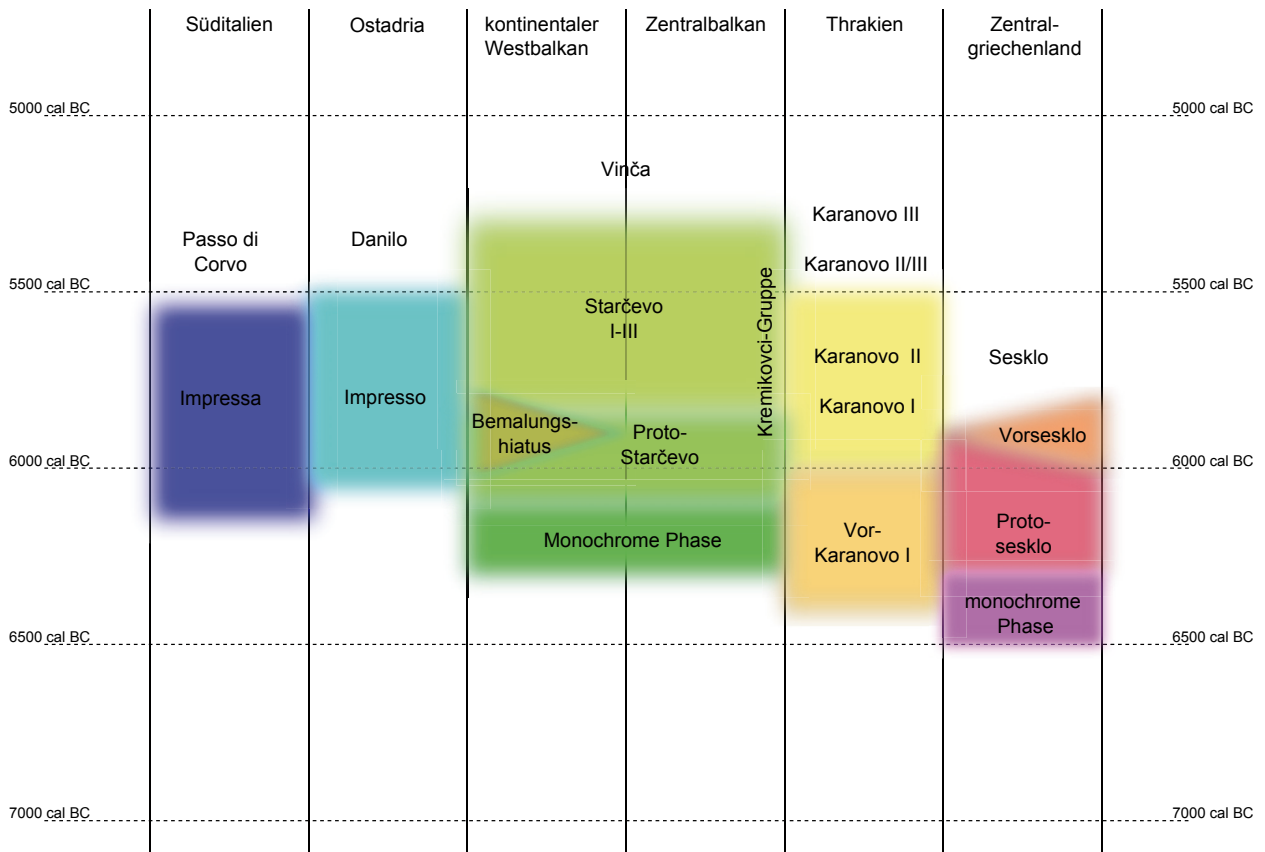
| | Süditalien | Ostadria | kontinentaler Westbalkan | Zentralbalkan | Thrakien | Zentralgriechenland | |
|---|---|---|---|---|---|---|---|
| 5000 cal BC | | | | | | | 5000 cal BC |

Vinča

Karanovo III

Passo di Corvo

Danilo

Karanovo II/III

5500 cal BC 5500 cal BC

Starčevo I-III

Kremikovci-Gruppe

Karanovo II

Sesklo

Impressa

Impresso

Karanovo I

Bemalungshiatus

Proto-Starčevo

Vorsesklo

6000 cal BC 6000 cal BC

Vor-Karanovo I

Protosesklo

Monochrome Phase

monochrome Phase

6500 cal BC 6500 cal BC

7000 cal BC 7000 cal BC